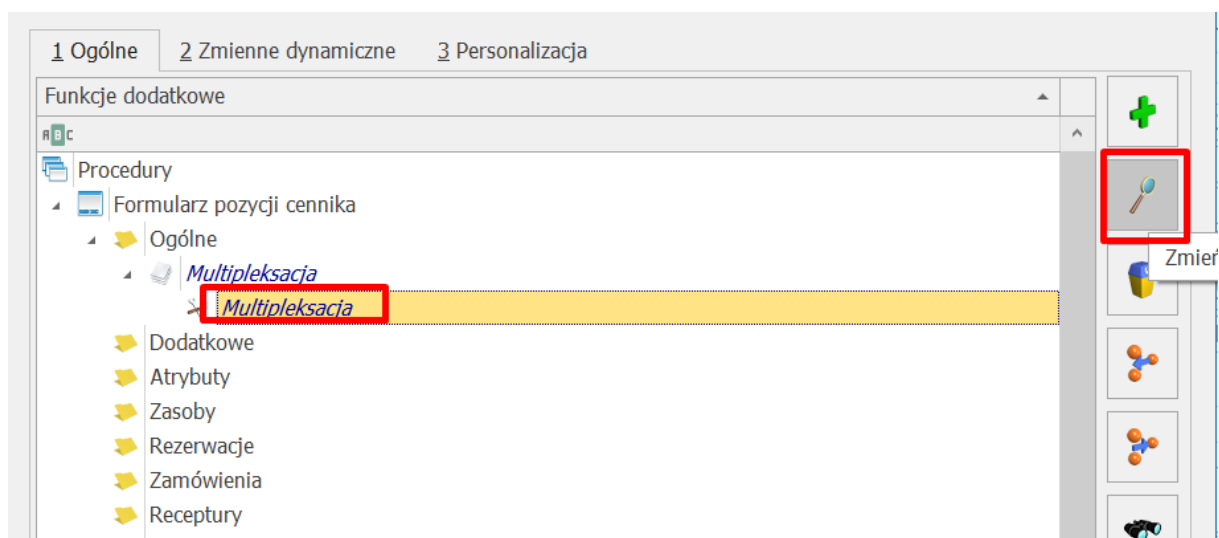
1 Ogólne | 2 Zmienne dynamiczne | 3 Personalizacja

Funkcje dodatkowe

ABC

Procedury

Formularz pozycji cennika

Ogólne

Multipleksacja

Multipleksacja

Dodatkowe

Atrybuty

Zasoby

Rezerwacje

Zamówienia

Receptury

Zmień